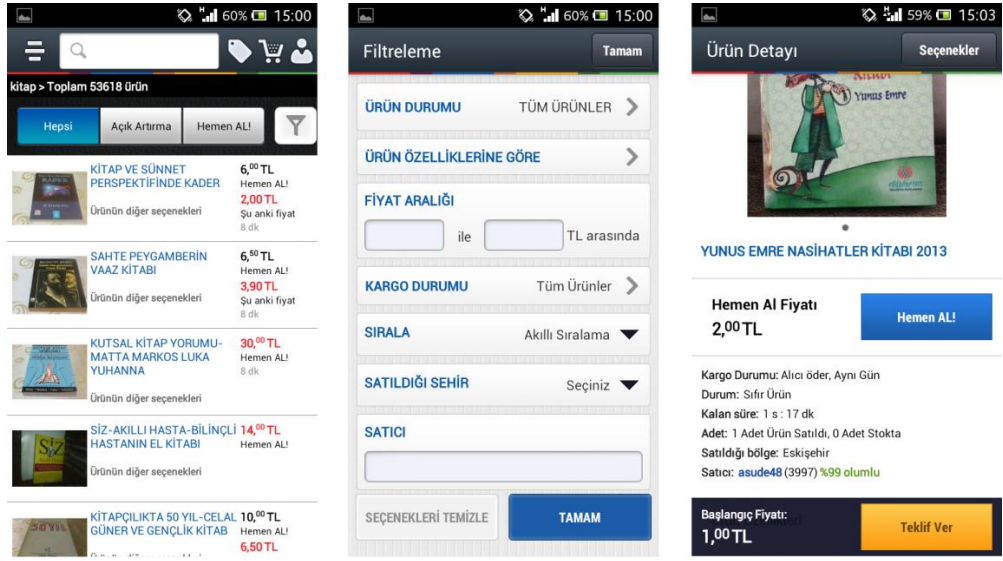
60% 15:00

kitap > Toplam 53618 ürün

Hepsi
Açık Artırma
Hemen AL!

KİTAP VE SÜNNET PERSPEKTİFİNDE KADER
$6,^{00}$ TL
Hemen AL!
2,00 TL
Şu anki fiyat
8 dk
Ürünün diğer seçenekleri

SAHTE PEYGAMBERİN VAAZ KİTABI
$6,^{50}$ TL
Hemen AL!
3,90 TL
Şu anki fiyat
8 dk
Ürünün diğer seçenekleri

KUTSAL KİTAP YORUMU-MATTA MARKOS LUKA YUHANNA
$30,^{00}$ TL
Hemen AL!
8 dk
Ürünün diğer seçenekleri

SİZ-AKILLI HASTA-BİLİNÇLİ HASTANIN EL KİTABI
$14,^{00}$ TL
Hemen AL!
Ürünün diğer seçenekleri

KİTAPÇILIKTA 50 YIL-CELAL GÜNER VE GENÇLİK KİTAB
$10,^{00}$ TL
Hemen AL!
6,50 TL
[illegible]

60% 15:00

Filtreleme
Tamam

ÜRÜN DURUMU
Tüm Ürünler

ÜRÜN ÖZELLİKLERİNE GÖRE

FİYAT ARALIĞI
ile
TL arasında

KARGO DURUMU
Tüm Ürünler

SIRALA
Akıllı Sıralama

SATILDIĞI SEHİR
Seçiniz

SATICI

SEÇENEKLERİ TEMİZLE
TAMAM

59% 15:03

Ürün Detayı
Seçenekler

Yunus Emre

YUNUS EMRE NASİHATLER KİTABI 2013

Hemen Al Fiyatı
$2,^{00}$TL
Hemen AL!

Kargo Durumu: Alıcı öder, Aynı Gün
Durum: Sıfır Ürün
Kalan süre: 1 s : 17 dk
Adet: 1 Adet Ürün Satıldı, 0 Adet Stokta
Satıldığı bölge: Eskişehir
Satıcı: asude48 (3997) %99 olumlu

Başlangıç Fiyatı:
$1,^{00}$TL
Teklif Ver